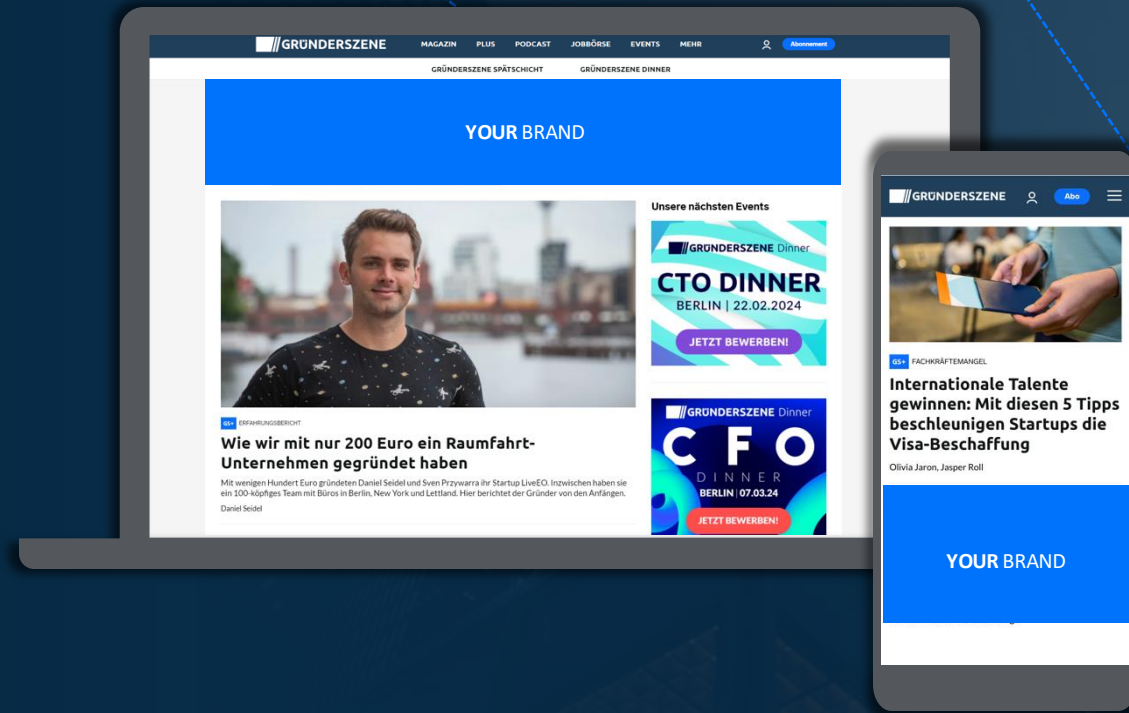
GRÜNDERSZENE MAGAZIN PLUS PODCAST JOBBÖRSE EVENTS MEHR Abonnement

GRÜNDERSZENE SPÄTSCHICHT GRÜNDERSZENE DINNER

YOUR BRAND

Unsere nächsten Events

GRÜNDERSZENE Dinner
CTO DINNER
BERLIN | 22.02.2024
JETZT BEWERBEN!

GRÜNDERSZENE Dinner
CFO
DINNER
BERLIN | 07.03.24
JETZT BEWERBEN!

GS+ ERFAHRUNGSBERICHT

Wie wir mit nur 200 Euro ein Raumfahrt-Unternehmen gegründet haben

Mit wenigen Hundert Euro gründeten Daniel Seidel und Sven Przywarra ihr Startup LiveEO. Inzwischen haben sie ein 100-köpfiges Team mit Büros in Berlin, New York und Lettland. Hier berichtet der Gründer von den Anfängen.

Daniel Seidel

GRÜNDERSZENE Abo

GS+ FACHKRÄFTEMANGEL

Internationale Talente gewinnen: Mit diesen 5 Tipps beschleunigen Startups die Visa-Beschaffung

Olivia Jaron, Jasper Roll

YOUR BRAND